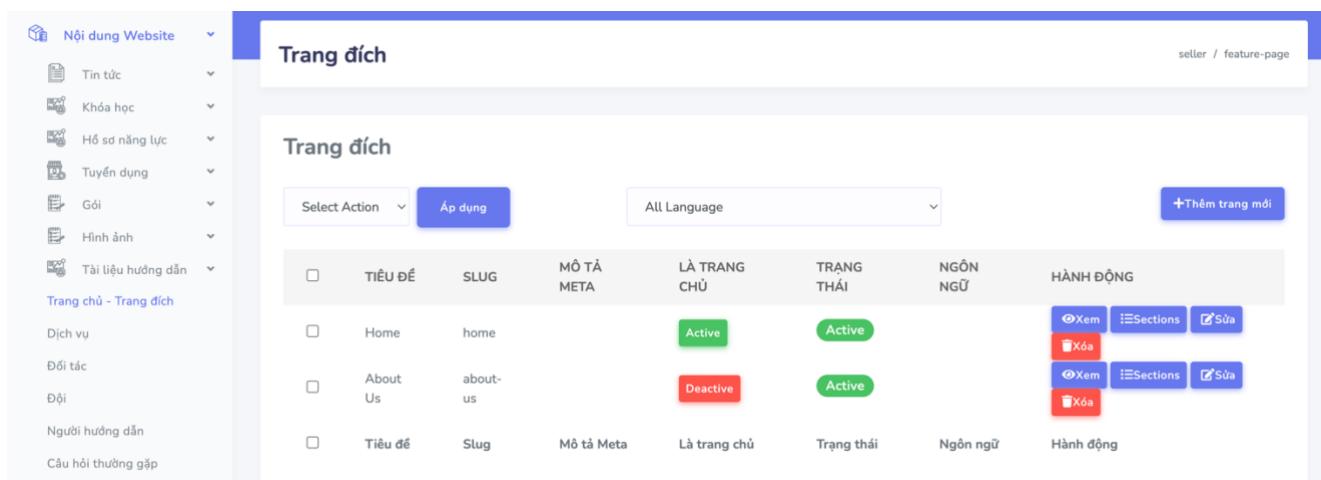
Nội dung Website
Tin tức
Khóa học
Hồ sơ năng lực
Tuyển dụng
Gói
Hình ảnh
Tài liệu hướng dẫn
Trang chủ - Trang đích
Dịch vụ
Đối tác
Đội
Người hướng dẫn
Câu hỏi thường gặp

Trang đích

seller / feature-page

Trang đích

Select Action
Áp dụng
All Language
+Thêm trang mới

| | TIÊU ĐỀ | SLUG | MÔ TẢ META | LÀ TRANG CHỦ | TRẠNG THÁI | NGÔN NGỮ | HÀNH ĐỘNG |
|---|---|---|---|---|---|---|---|
| ☐ | Home | home | | Active | Active | | Xem Sections Sửa Xóa |
| ☐ | About Us | about-us | | Deactive | Active | | Xem Sections Sửa Xóa |
| ☐ | Tiêu đề | Slug | Mô tả Meta | Là trang chủ | Trạng thái | Ngôn ngữ | Hành động |